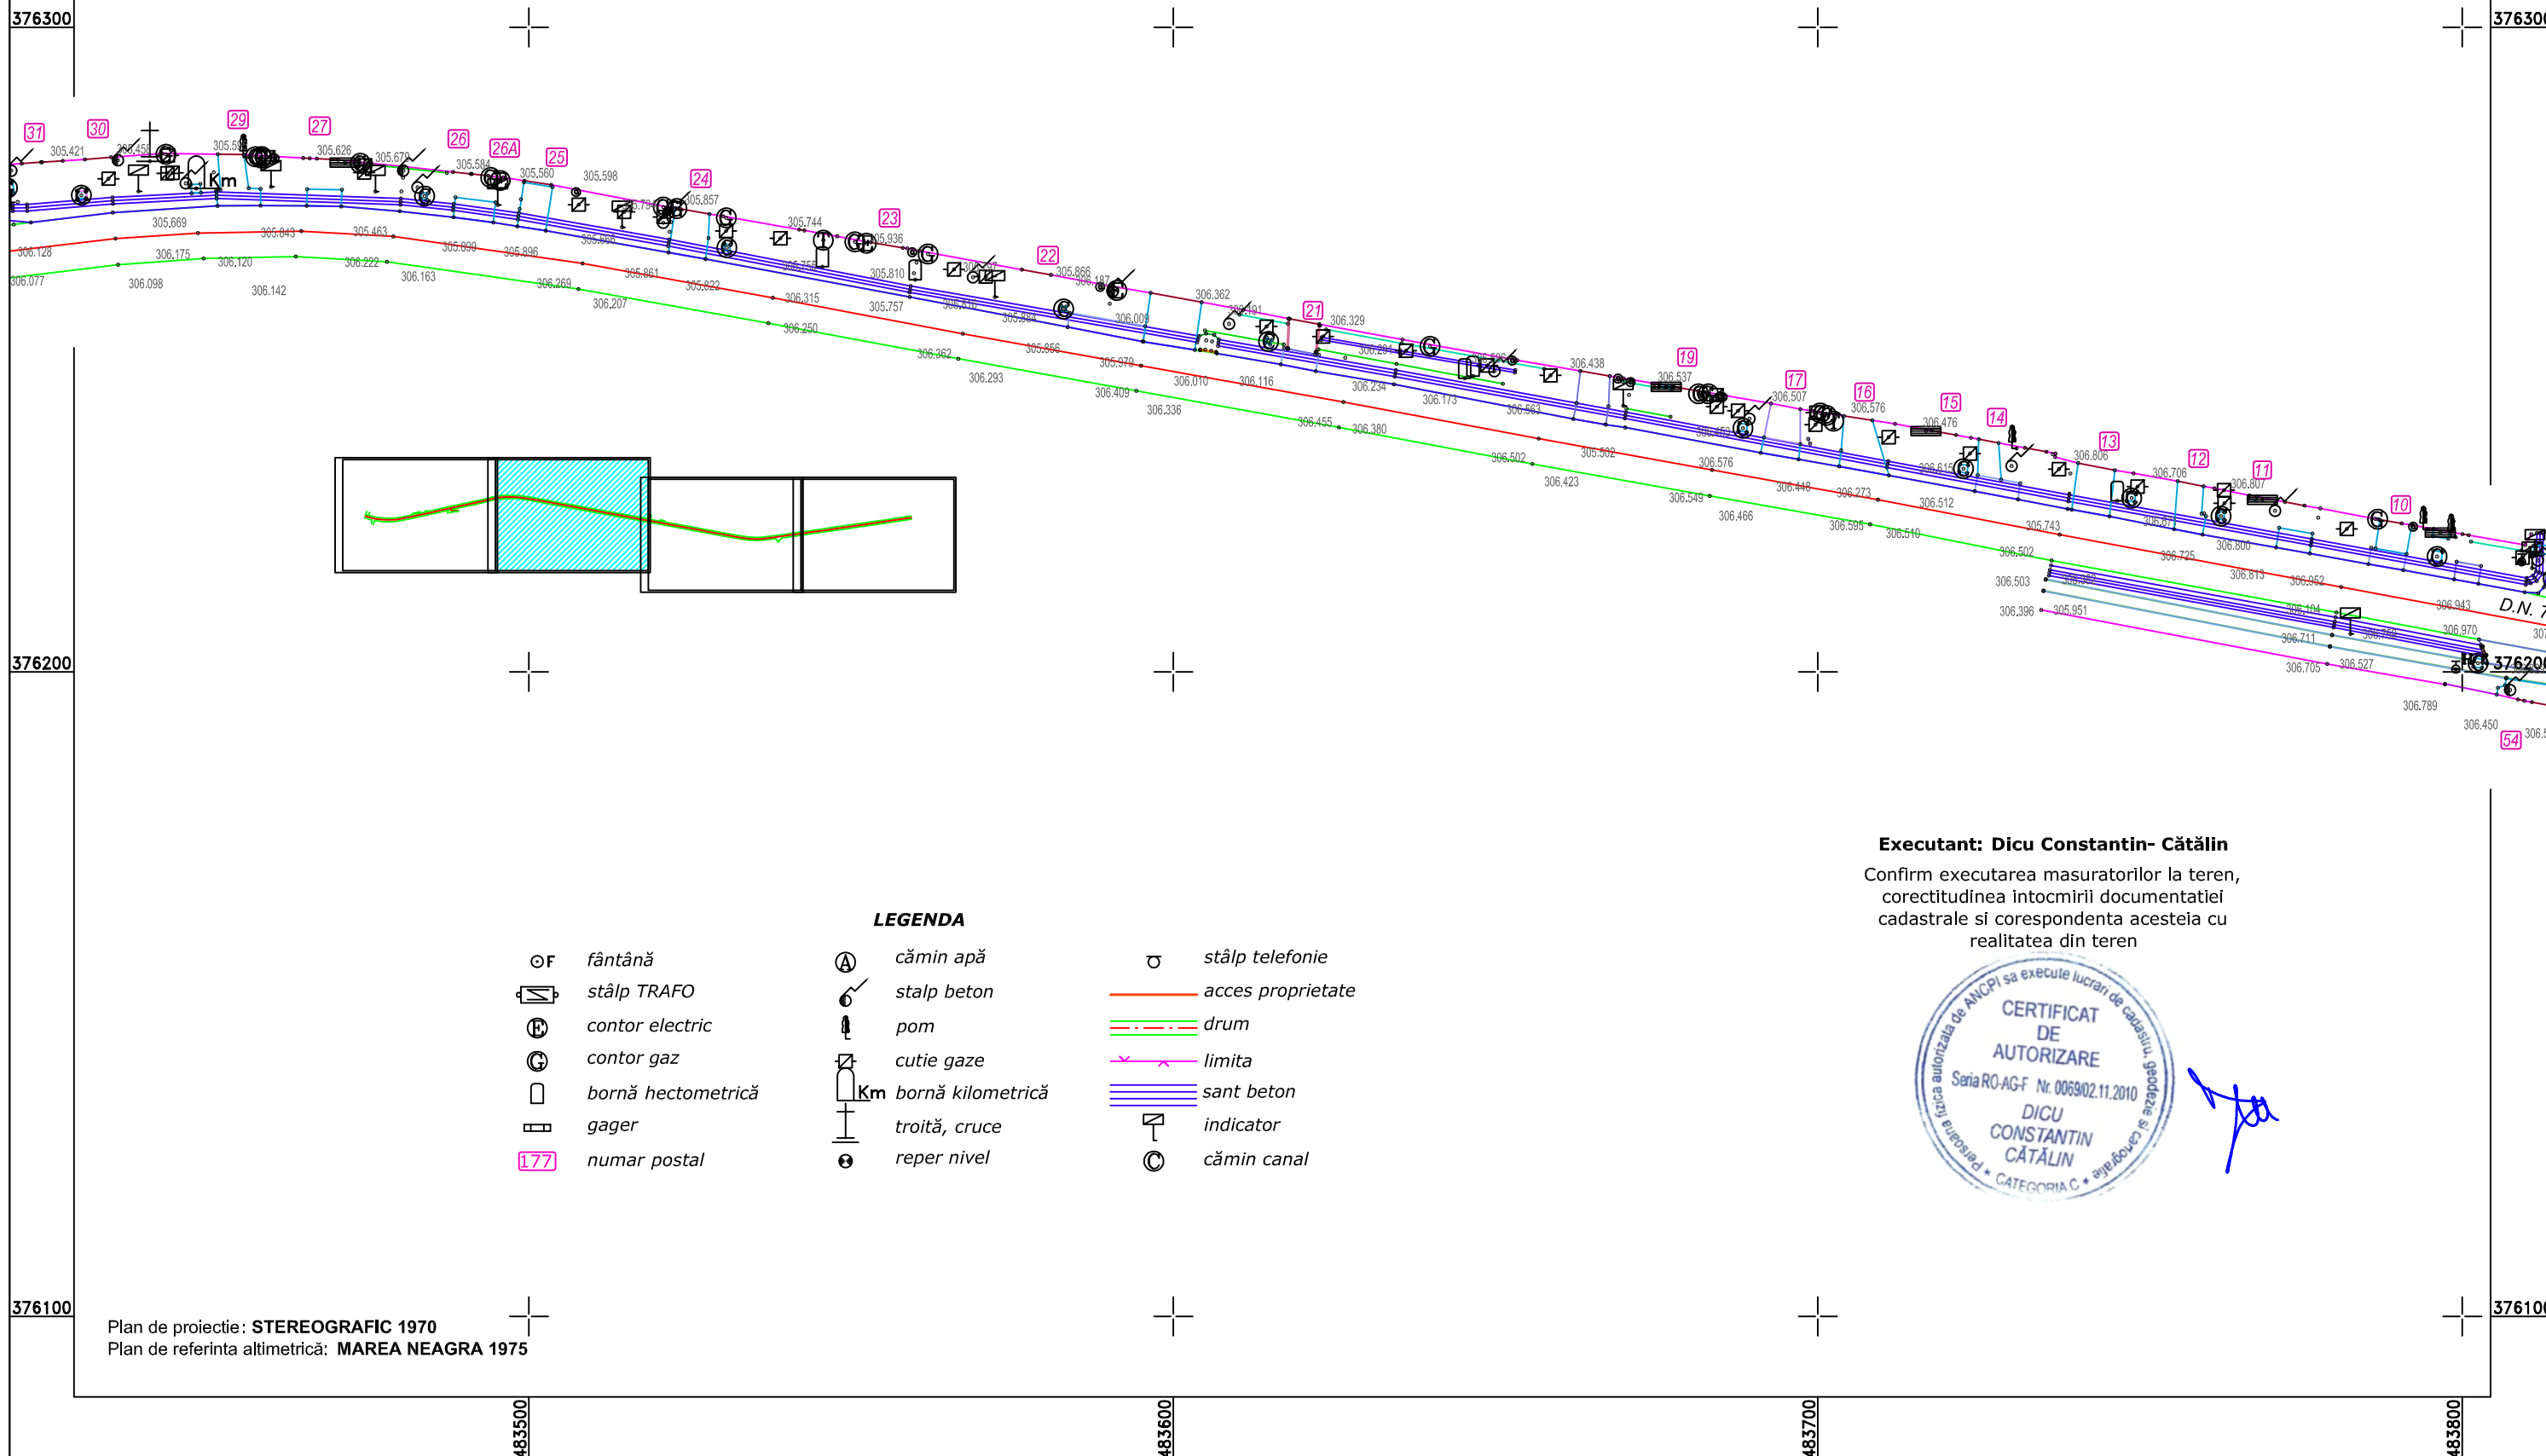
376300
376300
376200
376200
376100
376100

31 30 29 27 26 26A 25 24 23 22 21 19 17 16 15 14 13 12 11 10 54

305.421 305.626 305.679 305.584 305.560 305.598 305.857 305.744 305.936 305.866 306.362 306.329 306.438 306.537 306.507 306.576 306.476 306.806 306.706 306.807
305.669 305.843 305.463 305.899 305.896 305.861 305.822 306.315 305.810 305.757 306.009 306.010 306.116 306.234 306.173 306.576 306.448 306.273 306.512 305.743 306.725 306.613 306.952 306.943 306.970
306.128 306.175 306.120 306.222 306.163 306.269 306.207 306.250 306.362 306.293 305.856 305.979 306.409 306.336 306.455 306.380 306.502 306.423 305.502 306.549 306.466 306.595 306.510 306.502 306.503 306.396 305.951 306.711 306.705 306.527 306.789 306.450
306.077 306.098 306.142

D.N.

LEGENDA
fântână
stâlp TRAFO
contor electric
contor gaz
bornă hectometrică
gager
177 numar postal
cămin apă
stalp beton
pom
cutie gaze
Km bornă kilometrică
troită, cruce
reper nivel
stâlp telefonie
acces proprietate
drum
limita
sant beton
indicator
cămin canal

Executant: Dicu Constantin- Cătălin
Confirm executarea masuratorilor la teren, corectitudinea intocmirii documentatiei cadastrale si corespondenta acesteia cu realitatea din teren

Persoana fizica autorizata de ANCPI sa execute lucrari de cadastru, geodezie si cartografie
CERTIFICAT DE AUTORIZARE
Seria RO-AG-F Nr. 0069/02.11.2010
DICU CONSTANTIN CĂTĂLIN
CATEGORIA C

Plan de proiectie: STEREOGRAFIC 1970
Plan de referinta altimetrică: MAREA NEAGRA 1975

483500
483600
483700
483800